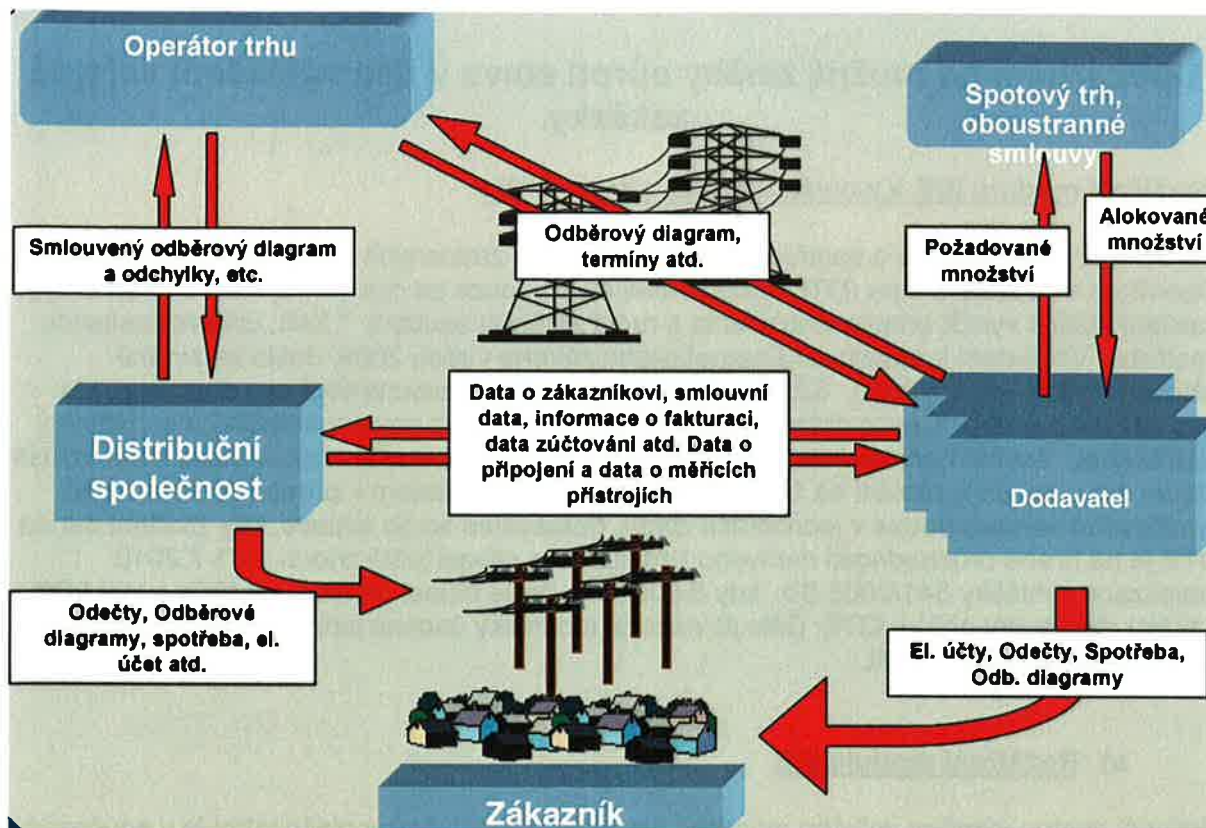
Operátor trhu

Spotový trh, oboustranné smlouvy

Smlouvený odběrový diagram a odchylky, etc.

Odběrový diagram, termíny atd.

Požadované množství

Alokované množství

Distribuční společnost

Data o zákazníkovi, smluvní data, informace o fakturaci, data zúčtování atd. Data o připojení a data o měřicích přístrojích

Dodavatel

Odečty, Odběrové diagramy, spotřeba, el. účet atd.

El. účty, Odečty, Spotřeba, Odb. diagramy

Zákazník